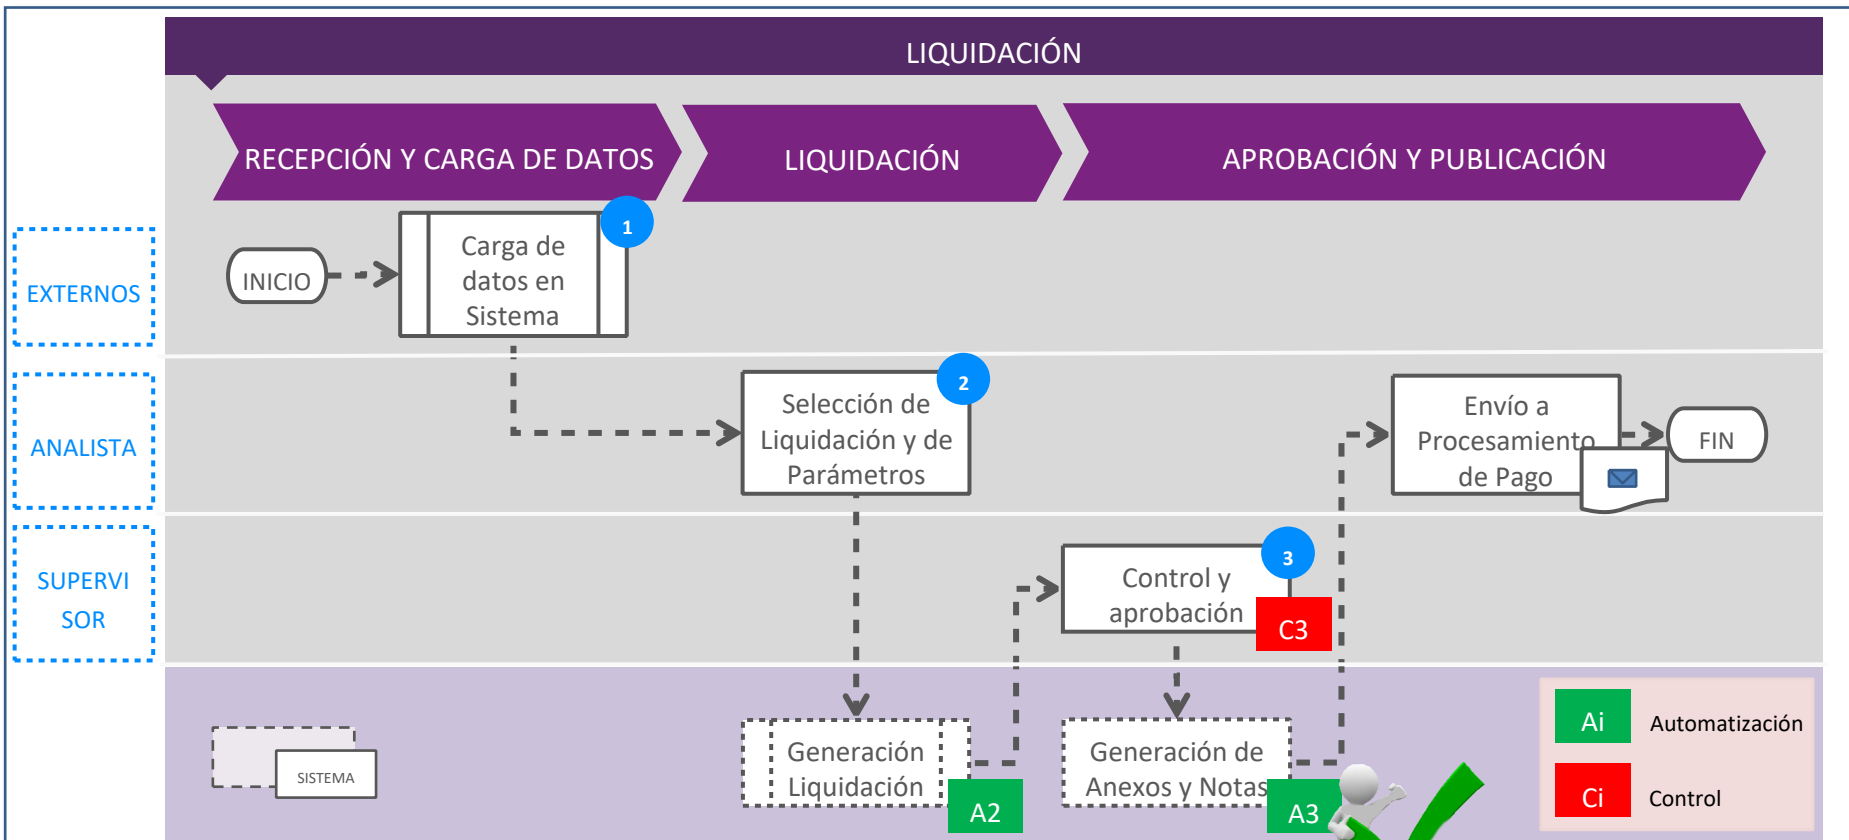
LIQUIDACIÓN

RECEPCIÓN Y CARGA DE DATOS

LIQUIDACIÓN

APROBACIÓN Y PUBLICACIÓN

EXTERNOS

INICIO

Carga de datos en Sistema

1

ANALISTA

Selección de Liquidación y de Parámetros

2

Envío a Procesamiento de Pago

FIN

SUPERVISOR

Control y aprobación

3

C3

SISTEMA

Generación Liquidación

A2

Generación de Anexos y Notas

A3

Ai

Automatización

Ci

Control